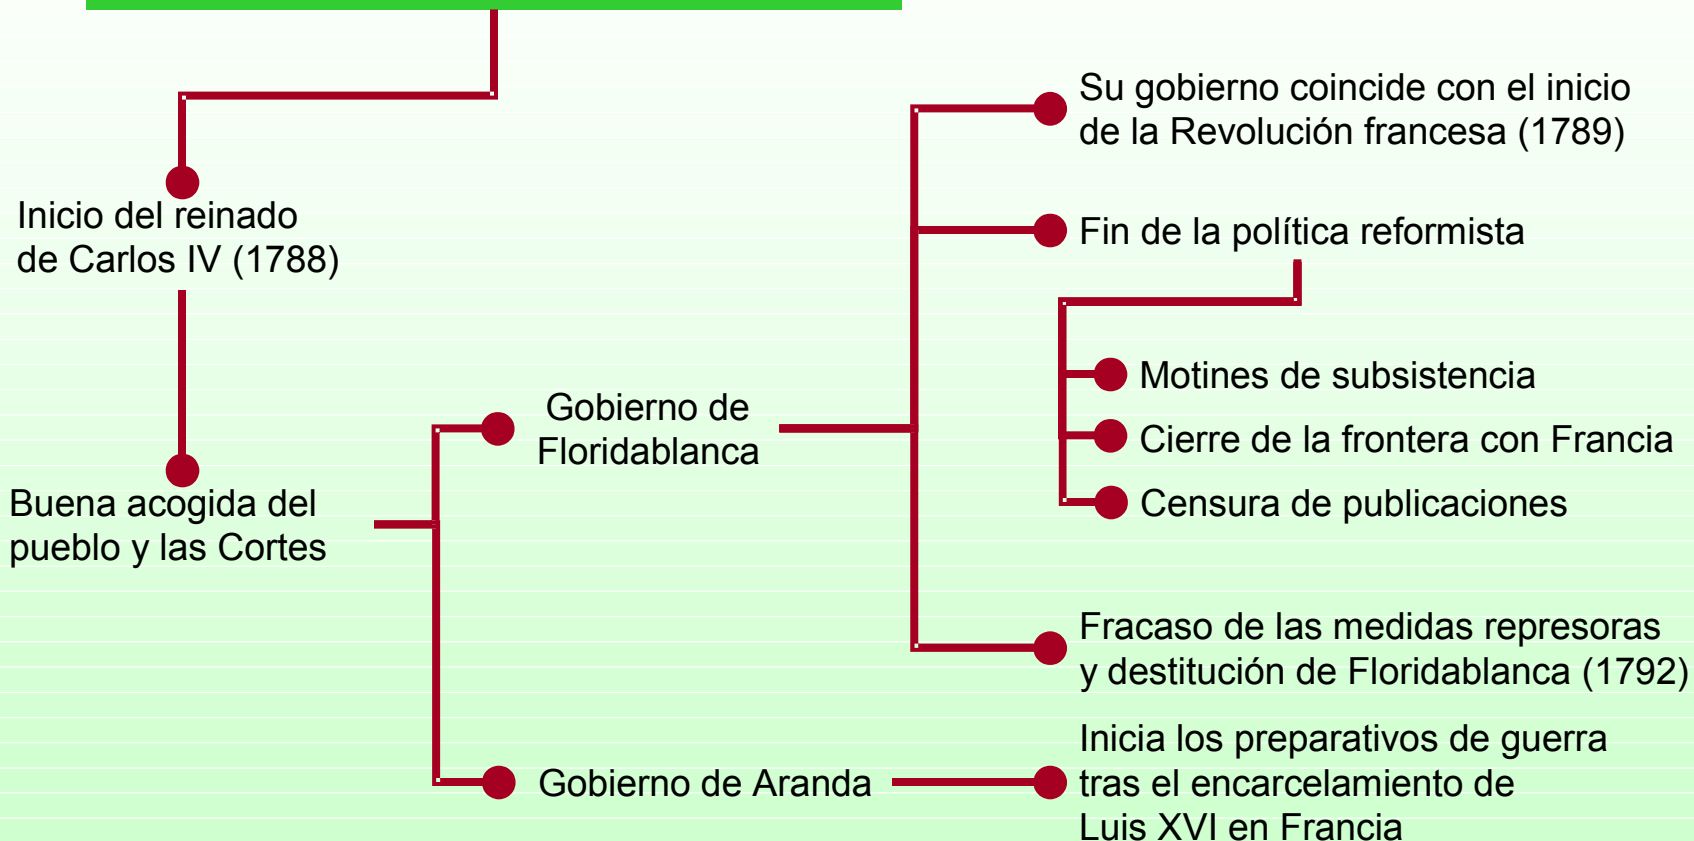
Inicio del reinado de Carlos IV (1788)

Buena acogida del pueblo y las Cortes

Gobierno de Floridablanca

Su gobierno coincide con el inicio de la Revolución francesa (1789)

Fin de la política reformista

Motines de subsistencia

Cierre de la frontera con Francia

Censura de publicaciones

Fracaso de las medidas represoras y destitución de Floridablanca (1792)

Gobierno de Aranda

Inicia los preparativos de guerra tras el encarcelamiento de Luis XVI en Francia